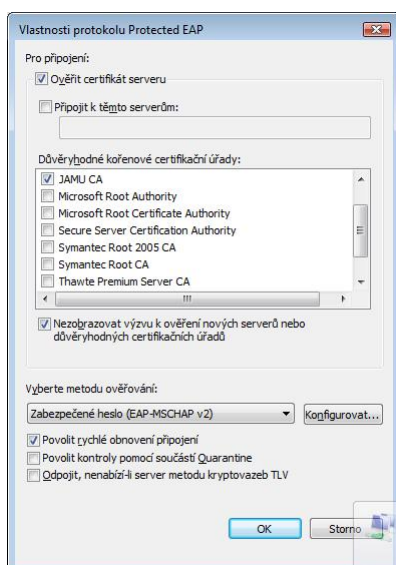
Vlastnosti protokolu Protected EAP

Pro připojení:

Ověřit certifikát serveru

Připojit k těmto serverům:

Důvěryhodné kořenové certifikační úřady:

JAMU CA
Microsoft Root Authority
Microsoft Root Certificate Authority
Secure Server Certification Authority
Symantec Root 2005 CA
Symantec Root CA
Thawte Premium Server CA

Nezobrazovat výzvu k ověření nových serverů nebo důvěryhodných certifikačních úřadů

Vyberte metodu ověřování:

Zabezpečené heslo (EAP-MSCHAP v2)

Konfigurovat...

Povolit rychlé obnovení připojení

Povolit kontroly pomocí součásti Quarantine

Odpojit, nenabízí-li server metodu kryptovazeb TLV

OK

Storno